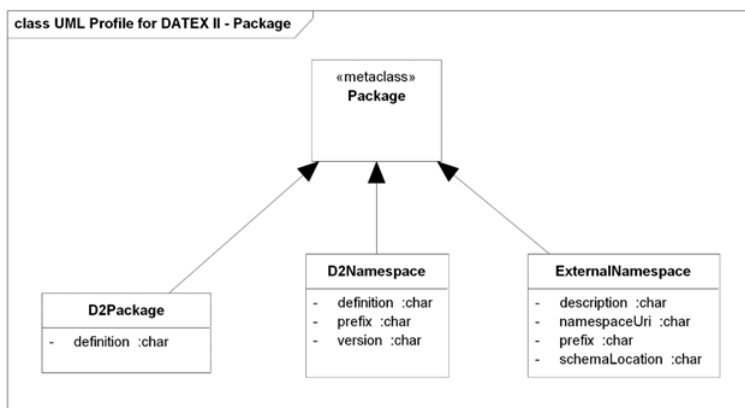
class UML Profile for DATEX II - Package

«metaclass»
Package

D2Package
- definition :char

D2Namespace
- definition :char
- prefix :char
- version :char

ExternalNamespace
- description :char
- namespaceUri :char
- prefix :char
- schemaLocation :char